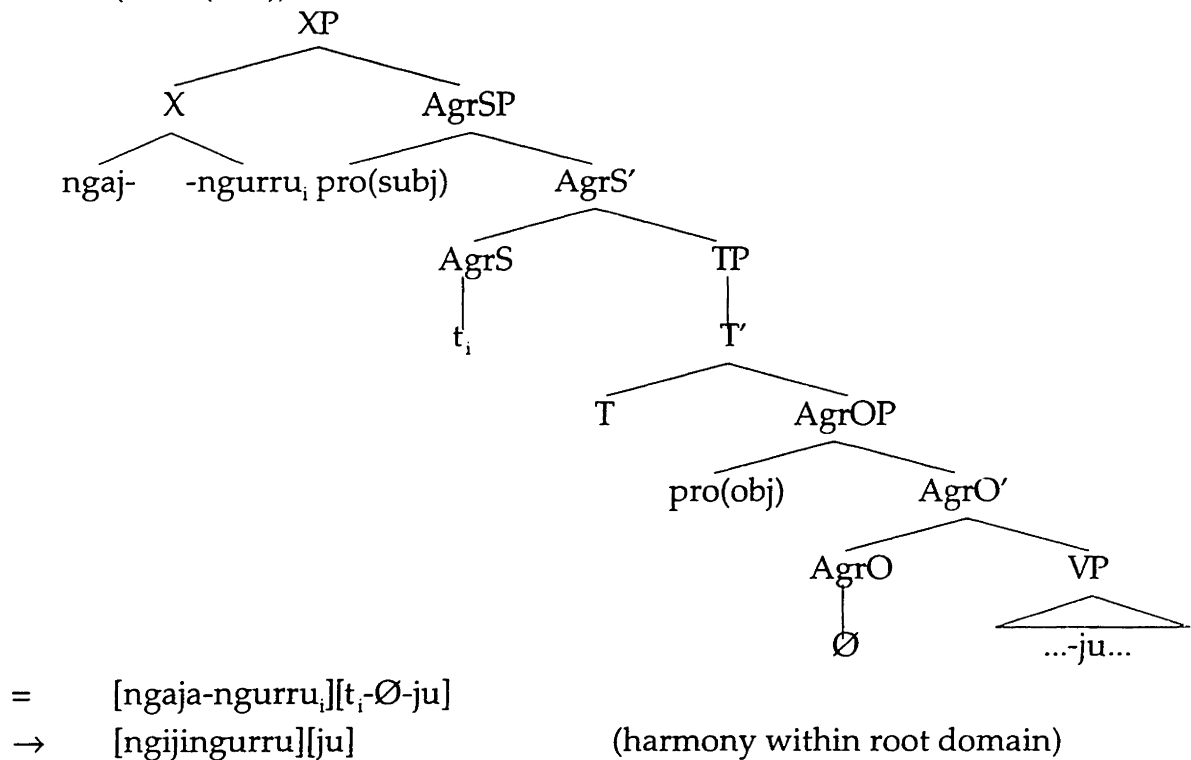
XP

X

AgrSP

ngaj-

-ngurru$_i$

pro(subj)

AgrS'

AgrS

TP

t$_i$

T'

T

AgrOP

pro(obj)

AgrO'

AgrO

VP

Ø

...-ju...

= [ngaja-ngurru$_i$][t$_i$-Ø-ju]

→ [ngijingurru][ju] (harmony within root domain)